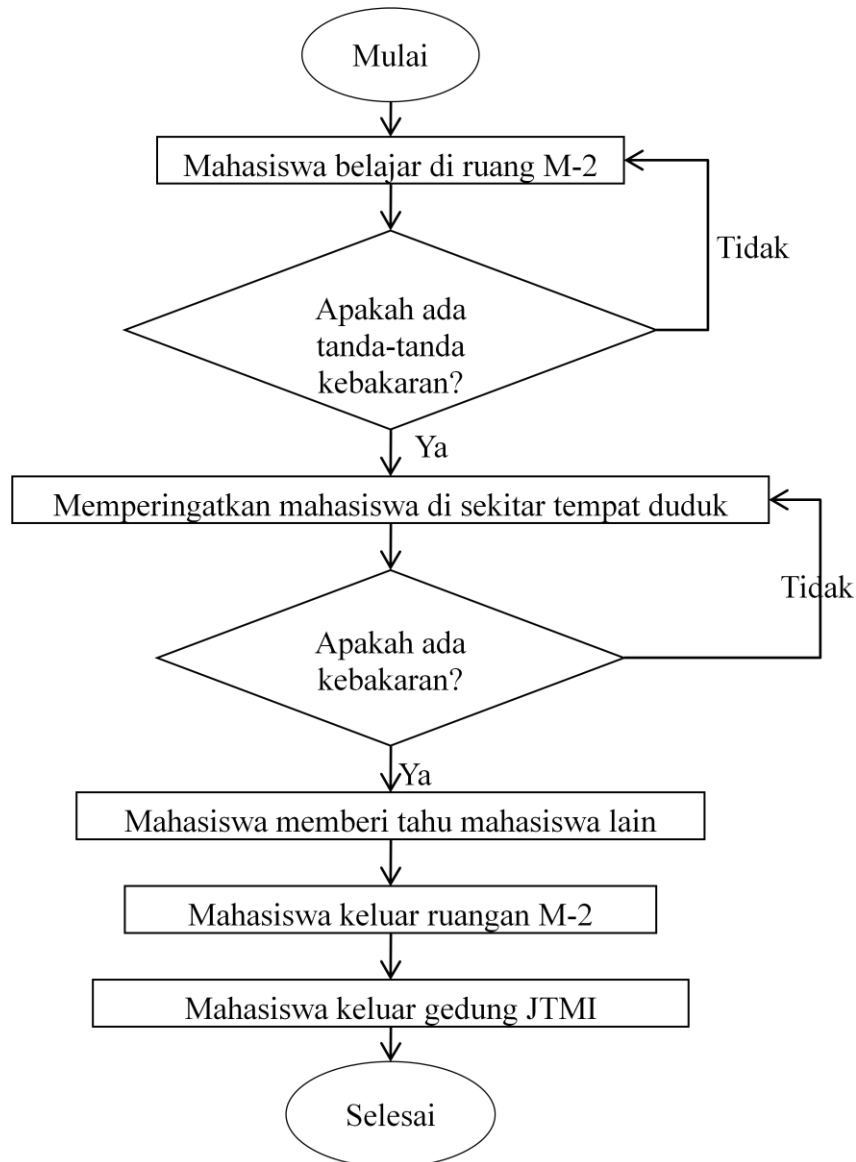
Mulai

Mahasiswa belajar di ruang M-2

Tidak

Apakah ada tanda-tanda kebakaran?

Ya

Memperingatkan mahasiswa di sekitar tempat duduk

Tidak

Apakah ada kebakaran?

Ya

Mahasiswa memberi tahu mahasiswa lain

Mahasiswa keluar ruangan M-2

Mahasiswa keluar gedung JTMI

Selesai